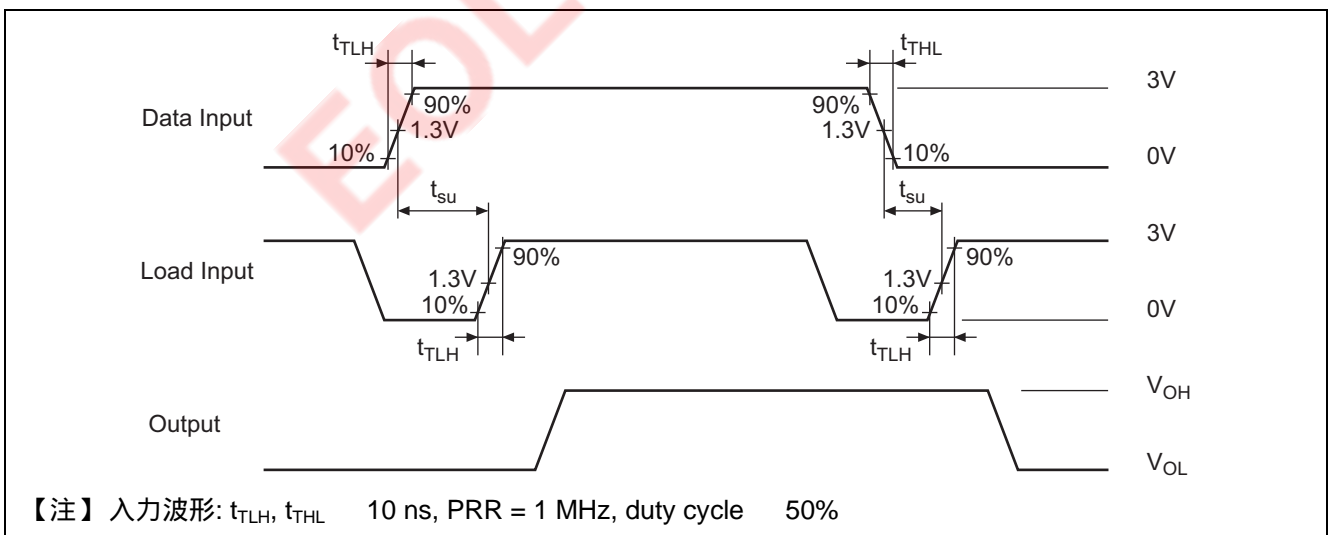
$t_{TLH}$

$t_{THL}$

3V

Data Input

90%

1.3V

10%

90%

1.3V

10%

0V

$t_{su}$

$t_{su}$

3V

Load Input

1.3V

10%

90%

1.3V

10%

90%

0V

$t_{TLH}$

$t_{TLH}$

$V_{OH}$

Output

$V_{OL}$

【注】 入力波形: $t_{TLH}$, $t_{THL}$ 10 ns, PRR = 1 MHz, duty cycle 50%

EOL